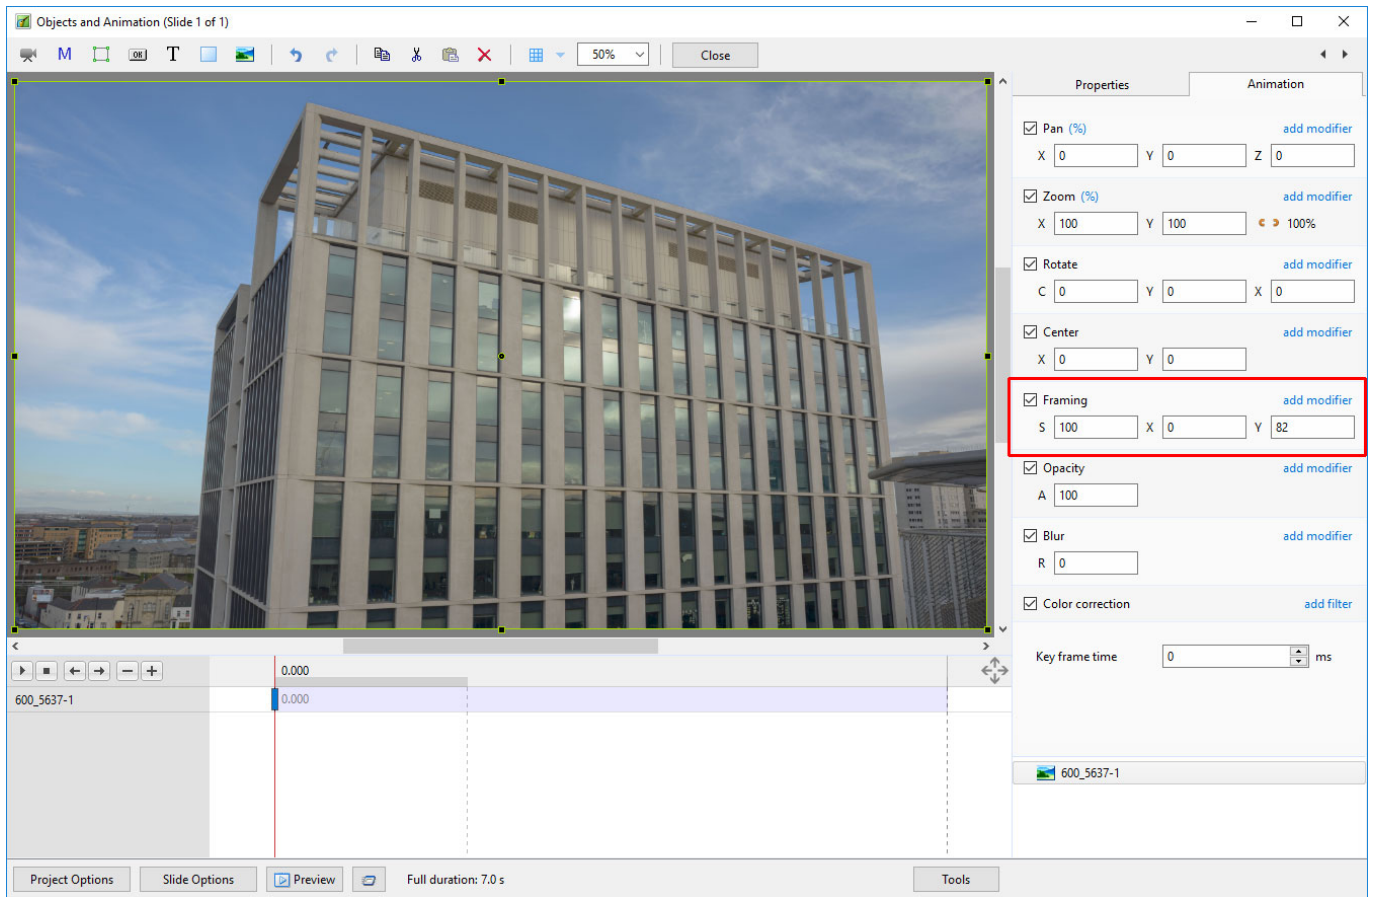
Objects and Animation (Slide 1 of 1)

M T 50% Close

Properties Animation

Pan (%) add modifier
X 0 Y 0 Z 0

Zoom (%) add modifier
X 100 Y 100 100%

Rotate add modifier
C 0 Y 0 X 0

Center add modifier
X 0 Y 0

Framing add modifier
S 100 X 0 Y 82

Opacity add modifier
A 100

Blur add modifier
R 0

Color correction add filter

Key frame time 0 ms

600_5637-1

0.000
600_5637-1 0.000

Project Options Slide Options Preview Full duration: 7.0 s Tools